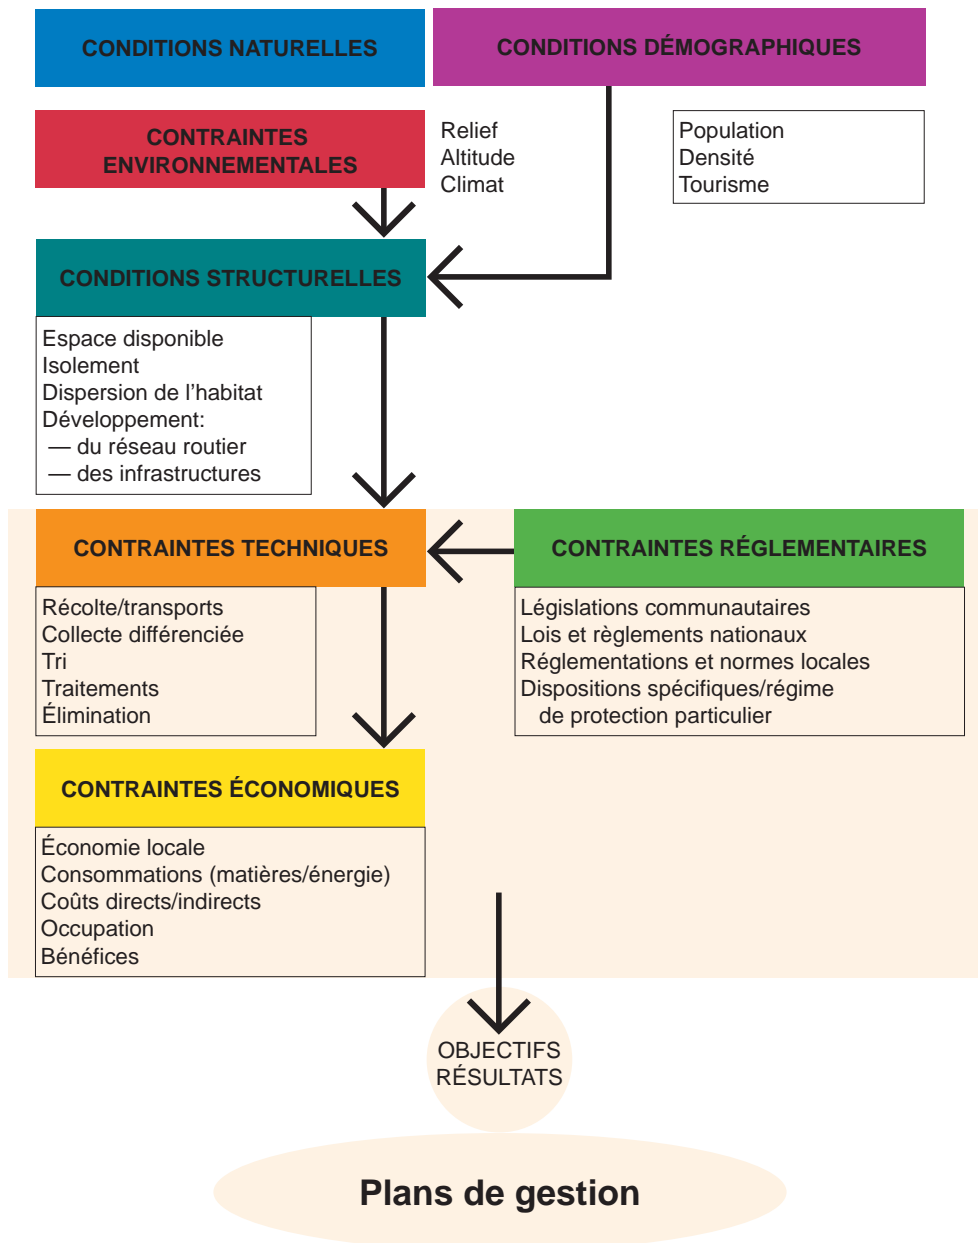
CONDITIONS NATURELLES

CONDITIONS DÉMOGRAPHIQUES

CONTRAINTES ENVIRONNEMENTALES

Relief
Altitude
Climat

Population
Densité
Tourisme

CONDITIONS STRUCTURELLES

Espace disponible
Isolement
Dispersion de l’habitat
Développement:
— du réseau routier
— des infrastructures

CONTRAINTES TECHNIQUES

CONTRAINTES RÉGLEMENTAIRES

Récolte/transports
Collecte différenciée
Tri
Traitements
Élimination

Législations communautaires
Lois et règlements nationaux
Réglementations et normes locales
Dispositions spécifiques/régime de protection particulier

CONTRAINTES ÉCONOMIQUES

Économie locale
Consommations (matières/énergie)
Coûts directs/indirects
Occupation
Bénéfices

OBJECTIFS
RÉSULTATS

Plans de gestion